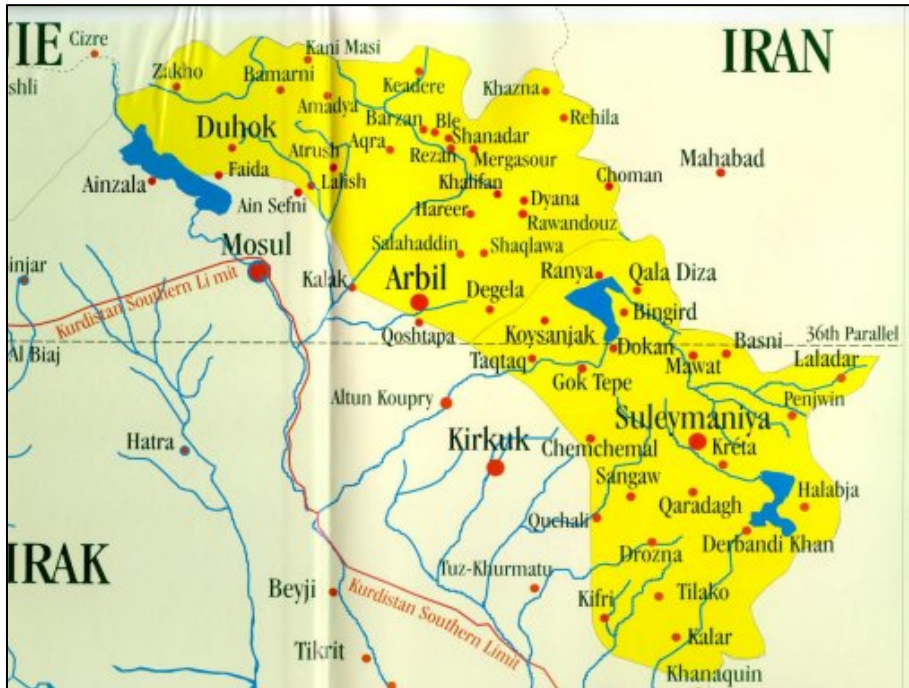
IE Cizre
shli
Zakho
Bamarni
Kani Masi
Amadya
Keadere
Khazna
Rehila
IRAN
Duhok
Barzan Ble
Shanadar
Atrush Aqra
Rezan Mergasour
Faida
Lalish
Ainzala
Ain Sefni
Khalifan
Dyana
Choman
Mahabad
Hareer
Rawandouz
Salahaddin
Shaqlawa
Mosul
injar
Kurdistan Southern Li mit
Kalak
Arbil
Degela
Ranya
Qala Diza
Bingird
Qoshtapa
Koysanjak
Dokan
Basni
36th Parallel
Al Biaj
Taqtaq
Mawat
Laladar
Gok Tepe
Altun Koupry
Penjwin
Suleymaniya
Hatra
Kirkuk
Chemchemal
Kreta
Sangaw
Qaradagh
Halabja
Quchali
Derbandi Khan
IRAK
Drozna
Tuz-Khurmatu
Beyji
Kurdistan Southern Limit
Kifri
Tilako
Kalar
Tikrit
Khanaquin